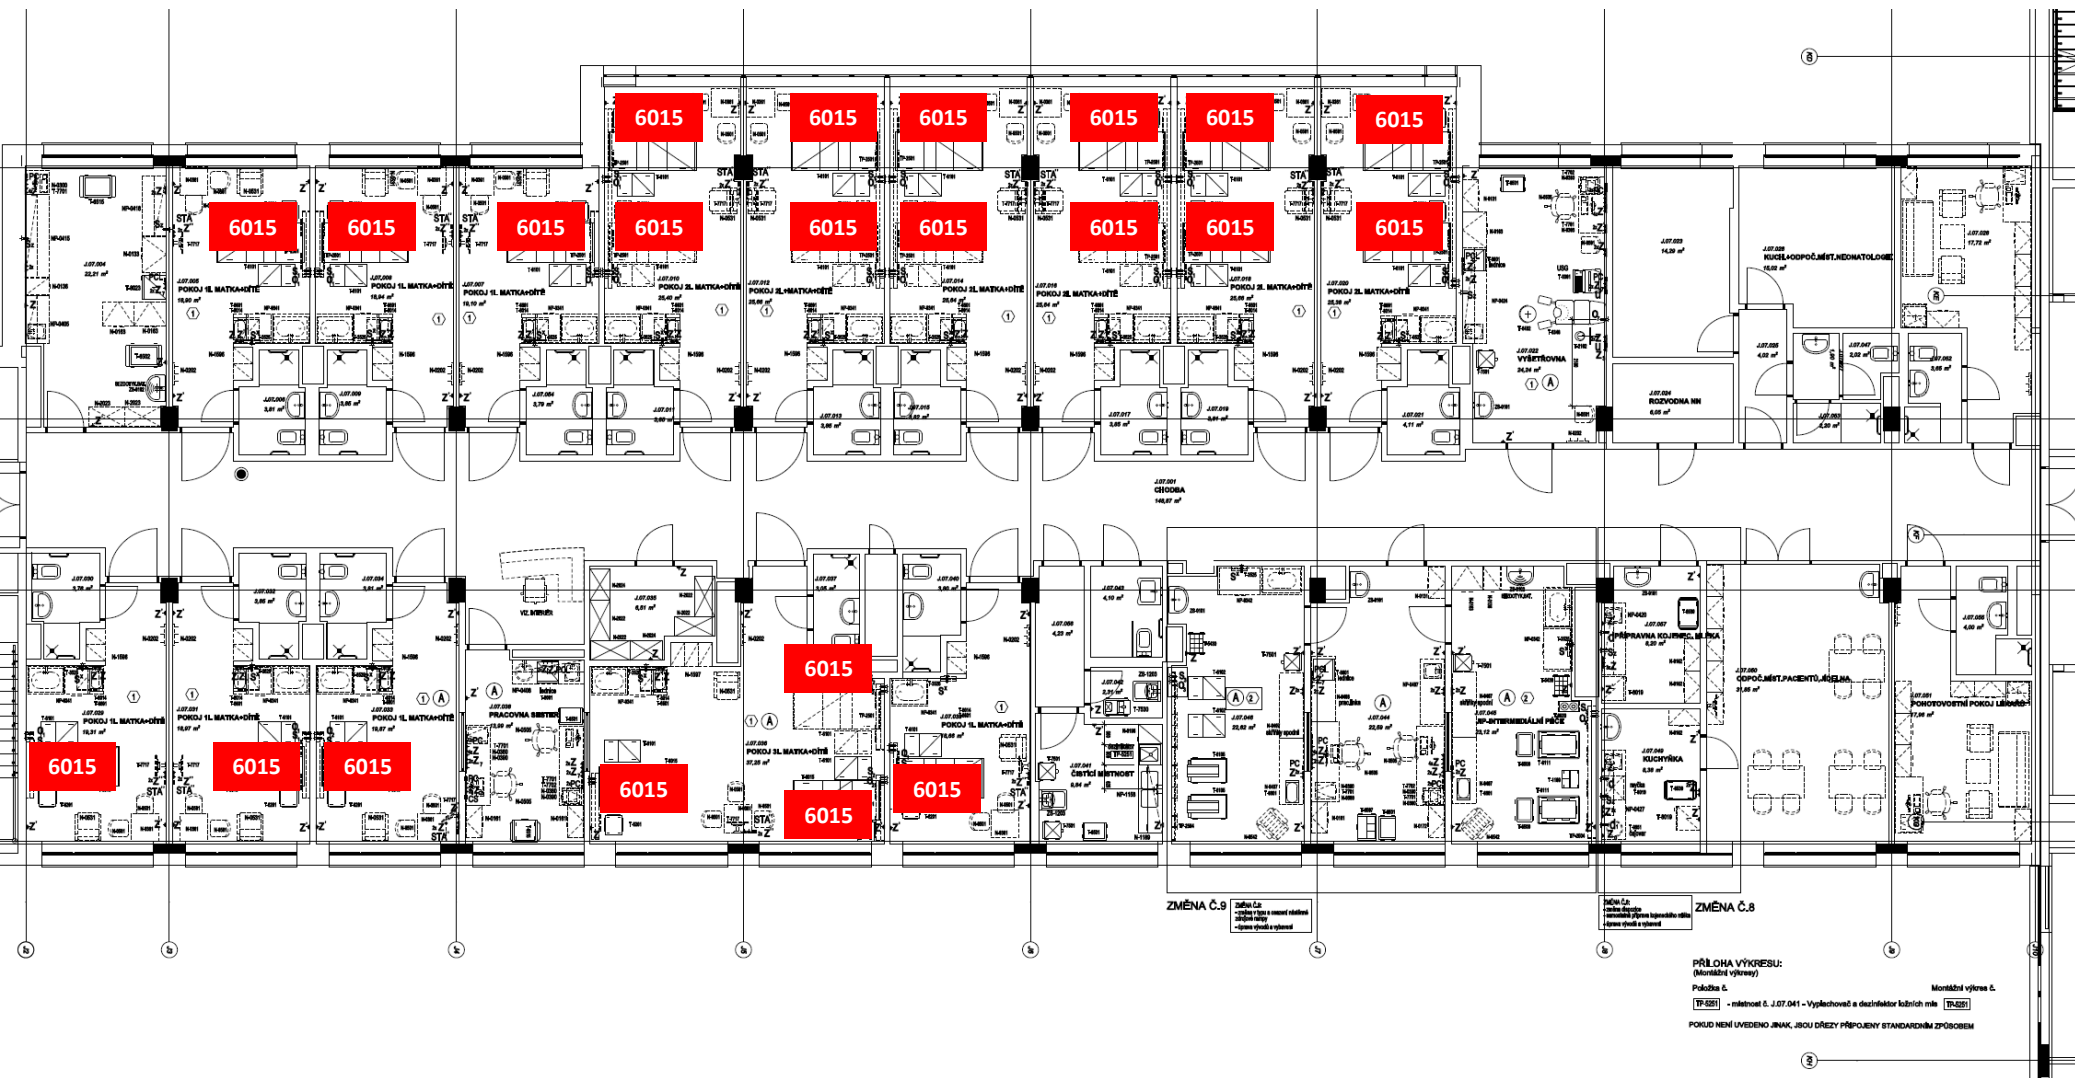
6015 6015 6015 6015 6015 6015

6015 6015 6015 6015 6015 6015 6015 6015 6015

POKOJ 1L MATKA+DÍTĚ
POKOJ 1L MATKA+DÍTĚ
POKOJ 1L MATKA+DÍTĚ
POKOJ 2L MATKA+DÍTĚ
POKOJ 2L+MATKA+DÍTĚ
POKOJ 2L MATKA+DÍTĚ
POKOJ 2L MATKA+DÍTĚ
POKOJ 2L MATKA+DÍTĚ
POKOJ 2L MATKA+DÍTĚ

VYŠETŘOVNA
ROZVODNA NN
KUCHL+ODPOČ.MÍST.NEONATOLOGIE

J.07.001
CHODBA

6015

POKOJ 1L MATKA+DÍTĚ
POKOJ 1L MATKA+DÍTĚ
POKOJ 1L MATKA+DÍTĚ
PRACOVNA SESTER
POKOJ 3L MATKA+DÍTĚ
POKOJ 1L MATKA+DÍTĚ
ČISTICÍ MÍSTNOST
JIP-INTERMEDIÁLNÍ PÉČE
PŘÍPRAVNA KOJENEC. MLÉKA
KUCHYŇKA
ODPOČ.MÍST.PACIENTŮ, JÍDELNA
POHOTOVOSTNÍ POKOJ LÉKAŘE

6015 6015 6015 6015 6015 6015

ZMĚNA Č.9
ZMĚNA Č.8

PŘÍLOHA VÝKRESU:
(Montážní výkresy)
Položka č.
Montážní výkres č.
TP-5251 - místnost č. J.07.041 - Vyplachovač a dezinfektor ložních mís TP-5251
POKUD NENÍ UVEDENO JINAK, JSOU DŘEZY PŘIPOJENY STANDARDNÍM ZPŮSOBEM